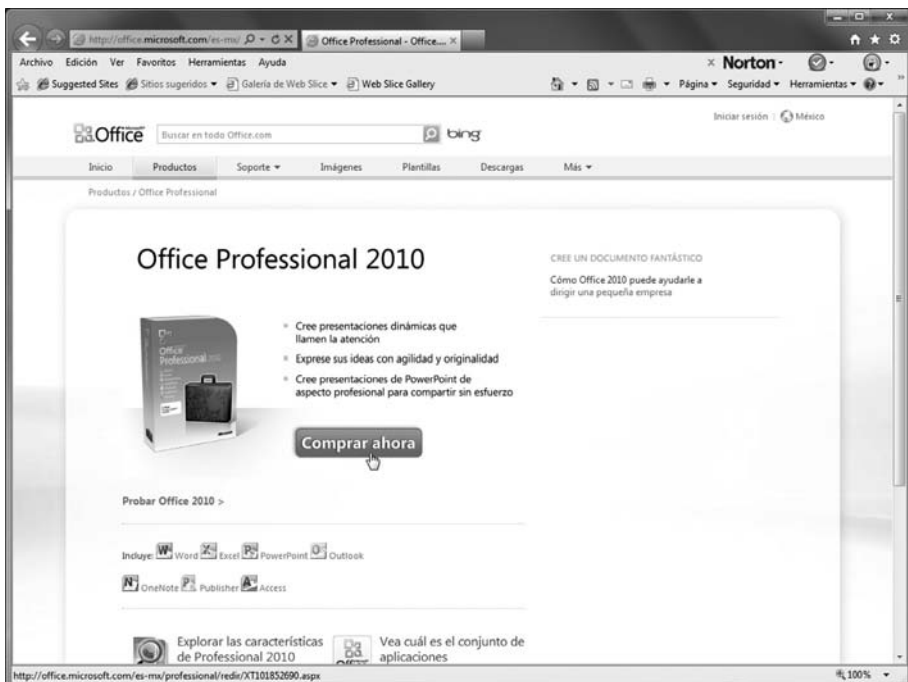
http://office.microsoft.com/es-mx/ Office Professional - Office....

Archivo Edición Ver Favoritos Herramientas Ayuda

× Norton -

Suggested Sites Sitios sugeridos Galería de Web Slice Web Slice Gallery

Página Seguridad Herramientas

Office Buscar en todo Office.com bing

Iniciar sesión | México

Inicio Productos Soporte Imágenes Plantillas Descargas Más

Productos / Office Professional

Office Professional 2010

CREE UN DOCUMENTO FANTÁSTICO

Cómo Office 2010 puede ayudarle a dirigir una pequeña empresa

Office Professional 2010

Cree presentaciones dinámicas que llamen la atención

Exprese sus ideas con agilidad y originalidad

Cree presentaciones de PowerPoint de aspecto profesional para compartir sin esfuerzo

Comprar ahora

Probar Office 2010 >

Incluye: Word Excel PowerPoint Outlook

OneNote Publisher Access

Explorar las características de Professional 2010

Vea cuál es el conjunto de aplicaciones

http://office.microsoft.com/es-mx/professional/redir/XT101852690.aspx

100%